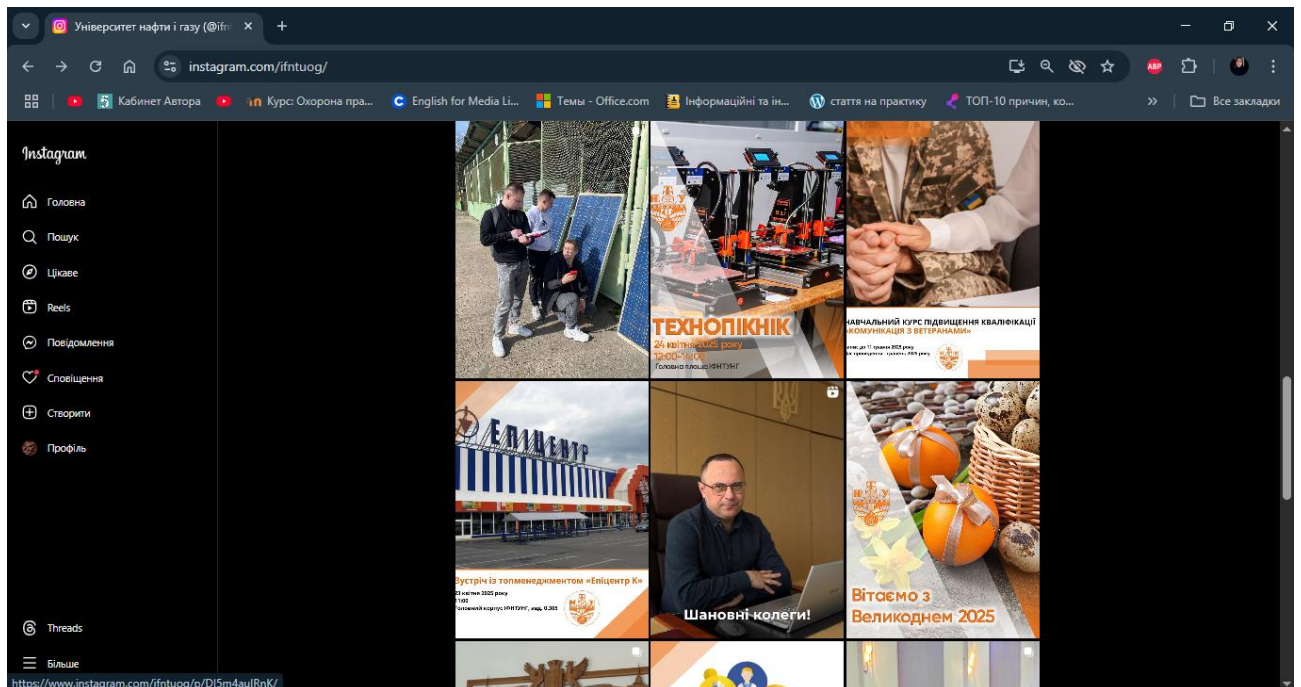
Університет нафти і газу (@ifn ×

instagram.com/ifntuog/

Кабинет Автора | Курс: Охорона пра... | English for Media Li... | Темы - Office.com | Інформаційні та ін... | стаття на практику | ТОП-10 причин, ко... | » | Все закладки

Instagram

Головна
Пошук
Цікаве
Reels
Повідомлення
Сповіщення
Створити
Профіль

ТЕХНОПІКНІК
24 квітня 2025 року
12:00–14:00
Головна площа ІФНТУНГ

НАВЧАЛЬНИЙ КУРС ПІДВИЩЕННЯ КВАЛІФІКАЦІЇ
«КОМУНІКАЦІЯ З ВЕТЕРАНАМИ»

ЕПІЦЕНТР

Зустріч із топменеджментом «Епіцентр К»
23 квітня 2025 року
11:00
Головний корпус ІФНТУНГ, ауд. 0.203

Шановні колеги!

Вітаємо з Великоднем 2025

Threads
Більше

https://www.instagram.com/ifntuog/p/DI5m4aulRnK/